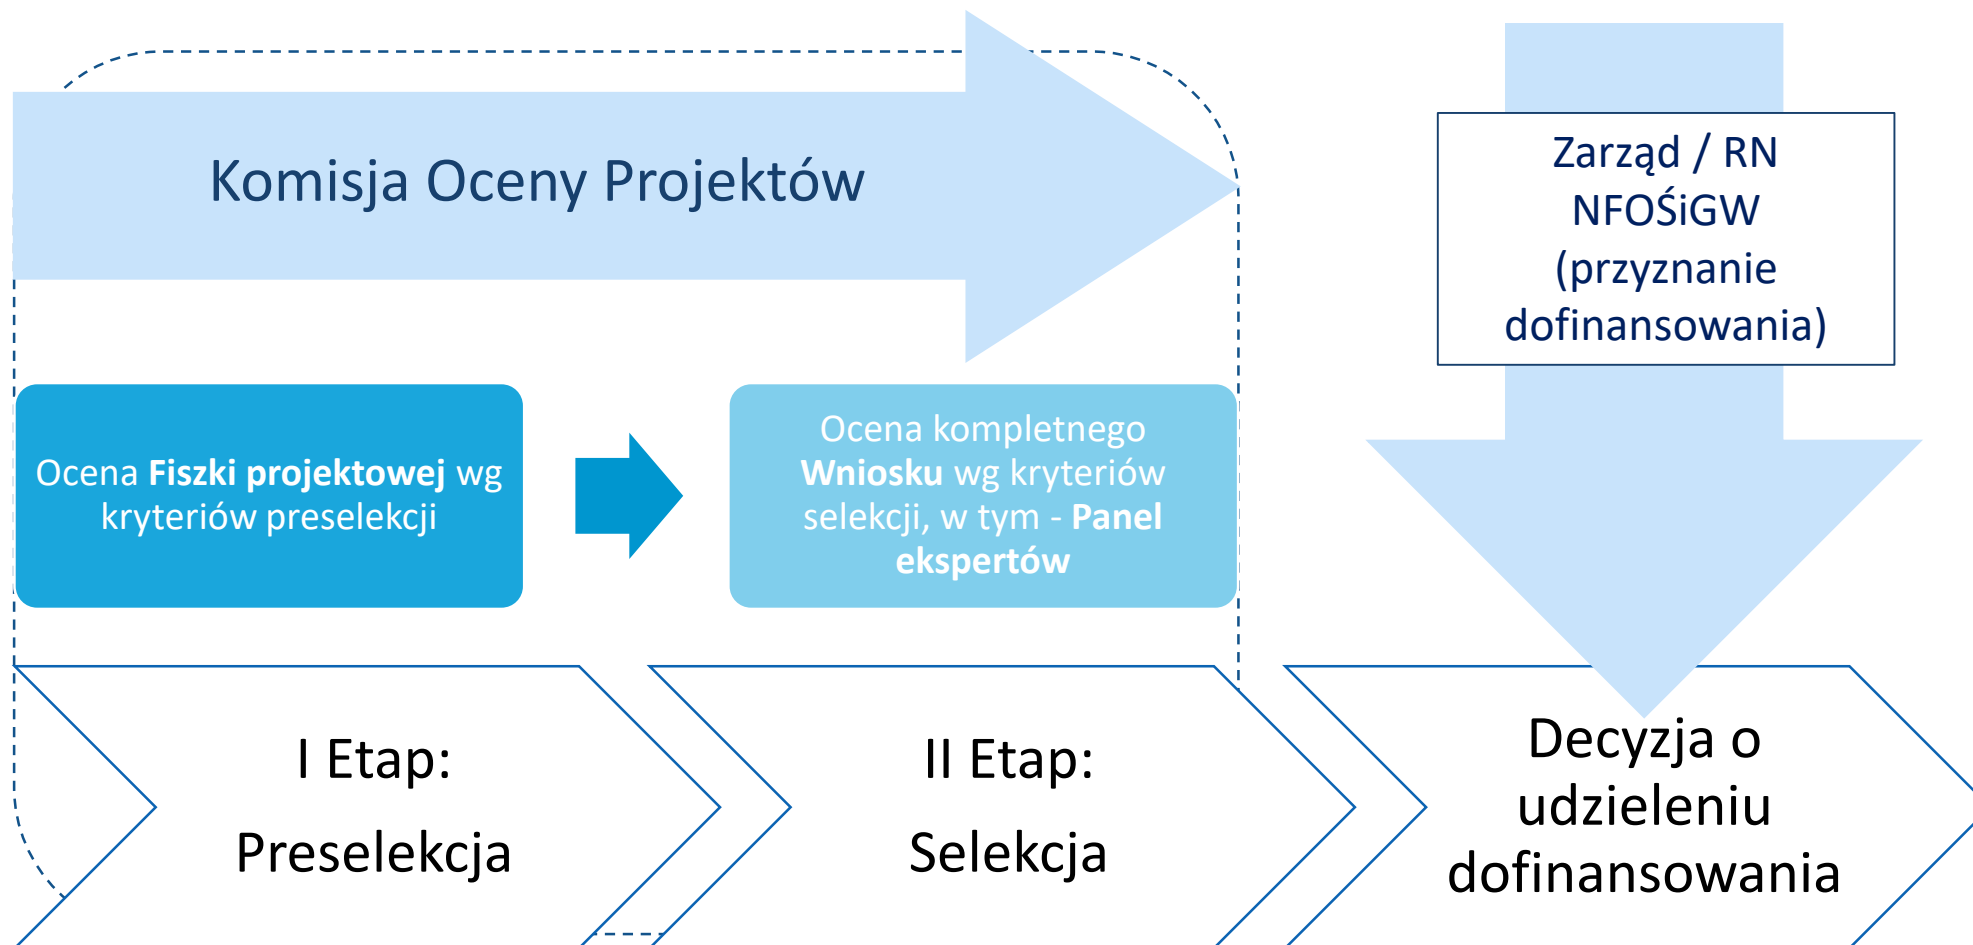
Komisja Oceny Projektów

Zarząd / RN NFOŚiGW (przyznanie dofinansowania)

Ocena **Fiszki projektowej** wg kryteriów preselekcji

Ocena kompletnego **Wniosku** wg kryteriów selekcji, w tym - **Panel ekspertów**

I Etap: Preselekcja

II Etap: Selekcja

Decyzja o udzieleniu dofinansowania